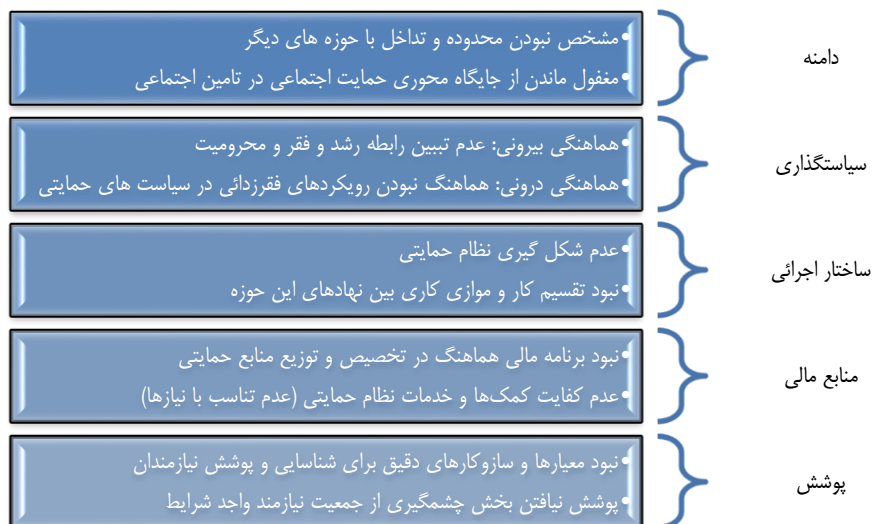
دامنه

•مشخص نبودن محدوده و تداخل با حوزه های دیگر
•مغفول ماندن از جایگاه محوری حمایت اجتماعی در تامین اجتماعی

سیاستگذاری

•هماهنگی بیرونی: عدم تبیین رابطه رشد و فقر و محرومیت
•هماهنگی درونی: هماهنگ نبودن رویکردهای فقرزدائی در سیاست های حمایتی

ساختار اجرائی

•عدم شکل گیری نظام حمایتی
•نبود تقسیم کار و موازی کاری بین نهادهای این حوزه

منابع مالی

•نبود برنامه مالی هماهنگ در تخصیص و توزیع منابع حمایتی
•عدم کفایت کمک‌ها و خدمات نظام حمایتی (عدم تناسب با نیازها)

پوشش

•نبود معیارها و سازوکارهای دقیق برای شناسایی و پوشش نیازمندان
•پوشش نیافتن بخش چشمگیری از جمعیت نیازمند واجد شرایط